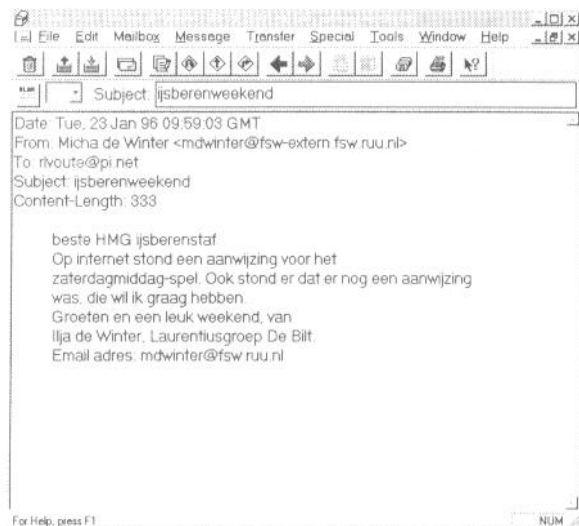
File Edit Mailbox Message Transfer Special Tools Window Help

Subject: ijsberenweekend

Date: Tue, 23 Jan 96 09:59:03 GMT
From: Micha de Winter <mdwinter@fsw-extern.fsw.ruu.nl>
To: rivoute@pi.net
Subject: ijsberenweekend
Content-Length: 333

beste HMG ijsberenstaf
Op internet stond een aanwijzing voor het zaterdagmiddag-spel. Ook stond er dat er nog een aanwijzing was, die wil ik graag hebben.
Groeten en een leuk weekend, van
Ilja de Winter, Laurentiusgroep De Bilt.
Email adres: mdwinter@fsw.ruu.nl

For Help, press F1
NUM